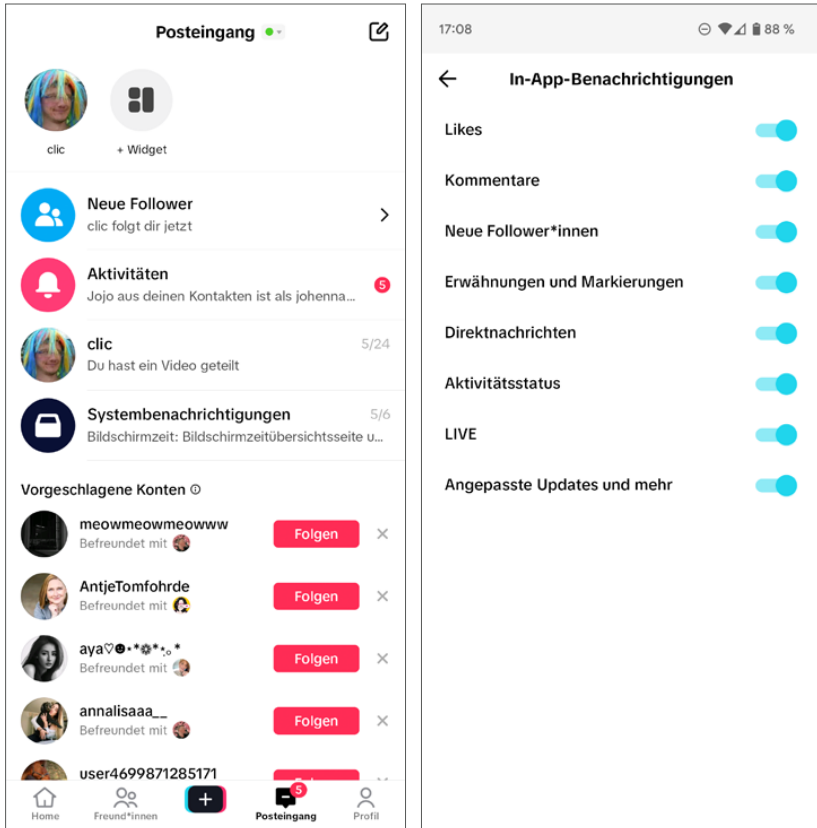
Posteingang

clic

+ Widget

Neue Follower
clic folgt dir jetzt

Aktivitäten
Jojo aus deinen Kontakten ist als johenna...
5

clic
Du hast ein Video geteilt
5/24

Systembenachrichtigungen
Bildschirmzeit: Bildschirmzeitübersichtsseite u...
5/6

Vorgeschlagene Konten

meowmeowmeowww
Befreundet mit
Folgen

AntjeTomfohrde
Befreundet mit
Folgen

aya♡☻•*❁*•｡*
Befreundet mit
Folgen

annalisaaa__
Befreundet mit
Folgen

user4699871285171
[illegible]

Home
Freund*innen
+
5
Posteingang
Profil

17:08
88 %

In-App-Benachrichtigungen

Likes

Kommentare

Neue Follower*innen

Erwähnungen und Markierungen

Direktnachrichten

Aktivitätsstatus

LIVE

Angepasste Updates und mehr